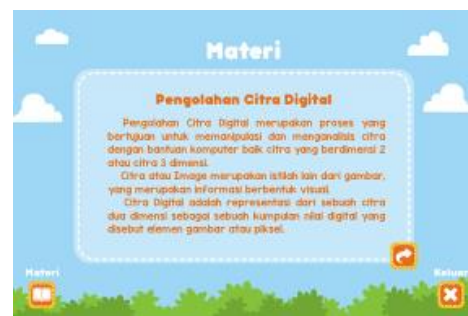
Materi

Pengolahan Citra Digital

Pengolahan Citra Digital merupakan proses yang bertujuan untuk memanipulasi dan menganalisis citra dengan bantuan komputer baik citra yang berdimensi 2 atau citra 3 dimensi.

Citra atau Image merupakan istilah lain dari gambar, yang merupakan informasi berbentuk visual.

Citra Digital adalah representasi dari sebuah citra dua dimensi sebagai sebuah kumpulan nilai digital yang disebut elemen gambar atau piksel.

Materi

Keluar